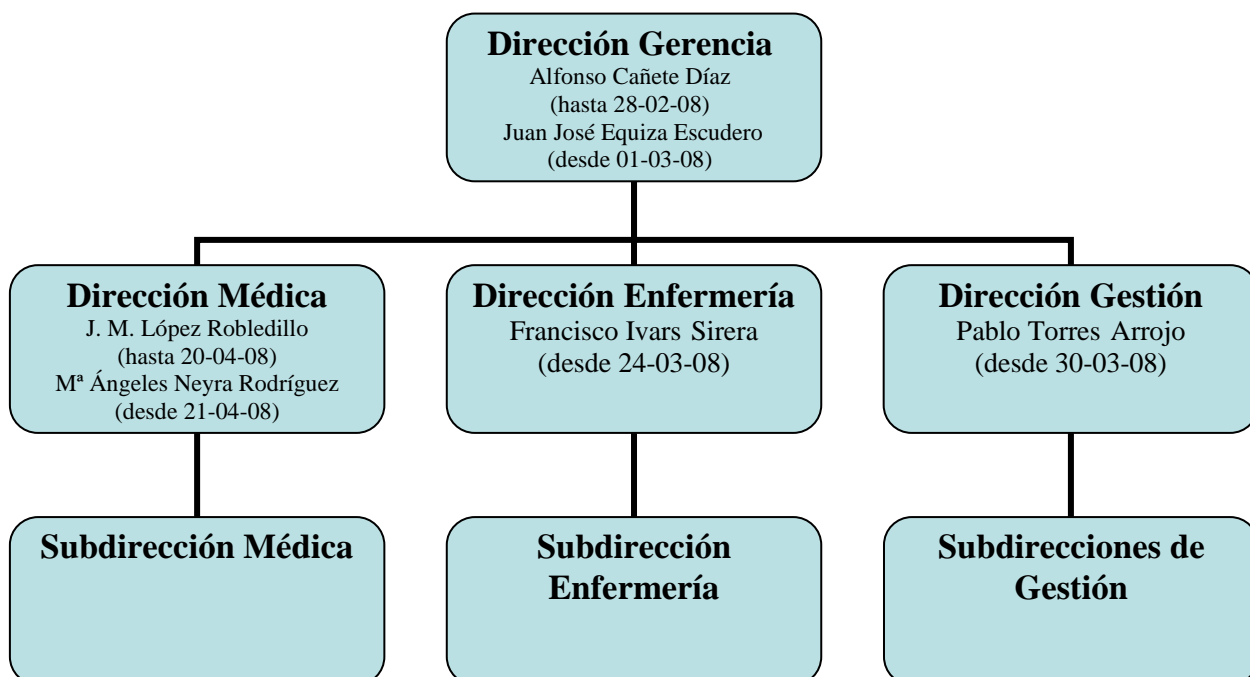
Dirección Gerencia
Alfonso Cañete Díaz
(hasta 28-02-08)
Juan José Equiza Escudero
(desde 01-03-08)

Dirección Médica
J. M. López Robledillo
(hasta 20-04-08)
Mª Ángeles Neyra Rodríguez
(desde 21-04-08)

Dirección Enfermería
Francisco Ivars Sirera
(desde 24-03-08)

Dirección Gestión
Pablo Torres Arrojo
(desde 30-03-08)

Subdirección Médica

Subdirección Enfermería

Subdirecciones de Gestión